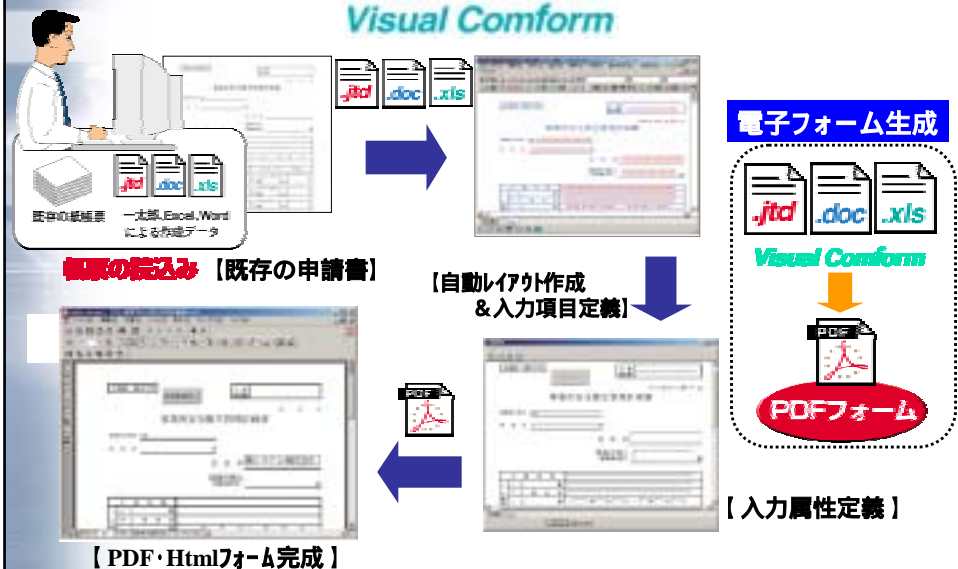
Visual Comform

.jtd .doc .xls

既存の紙帳票

.jtd .doc .xls

一太郎.Excel.Wordによる作成データ

帳票の読込み 【既存の申請書】

電子フォーム生成

.jtd .doc .xls

Visual Comform

PDF

PDFフォーム

【自動レイアウト作成 &入力項目定義】

PDF

【 入力属性定義 】

【 PDF・Htmlフォーム完成 】